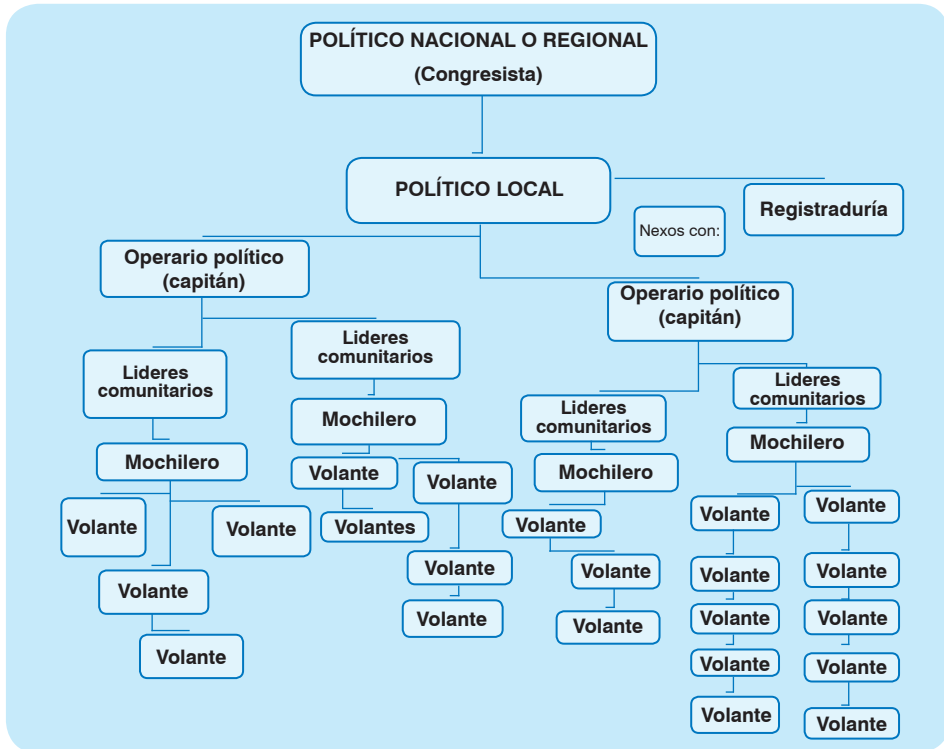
POLÍTICO NACIONAL O REGIONAL
(Congresista)

POLÍTICO LOCAL

Nexos con:

Registraduría

Operario político (capitán)

Lideres comunitarios

Mochilero

Volante

Volante

Volante

Volante

Lideres comunitarios

Mochilero

Volante

Volantes

Volante

Volante

Volante

Operario político (capitán)

Lideres comunitarios

Mochilero

Volante

Volante

Volante

Lideres comunitarios

Mochilero

Volante

Volante

Volante

Volante

Volante

Volante

Volante

Volante

Volante

Volante